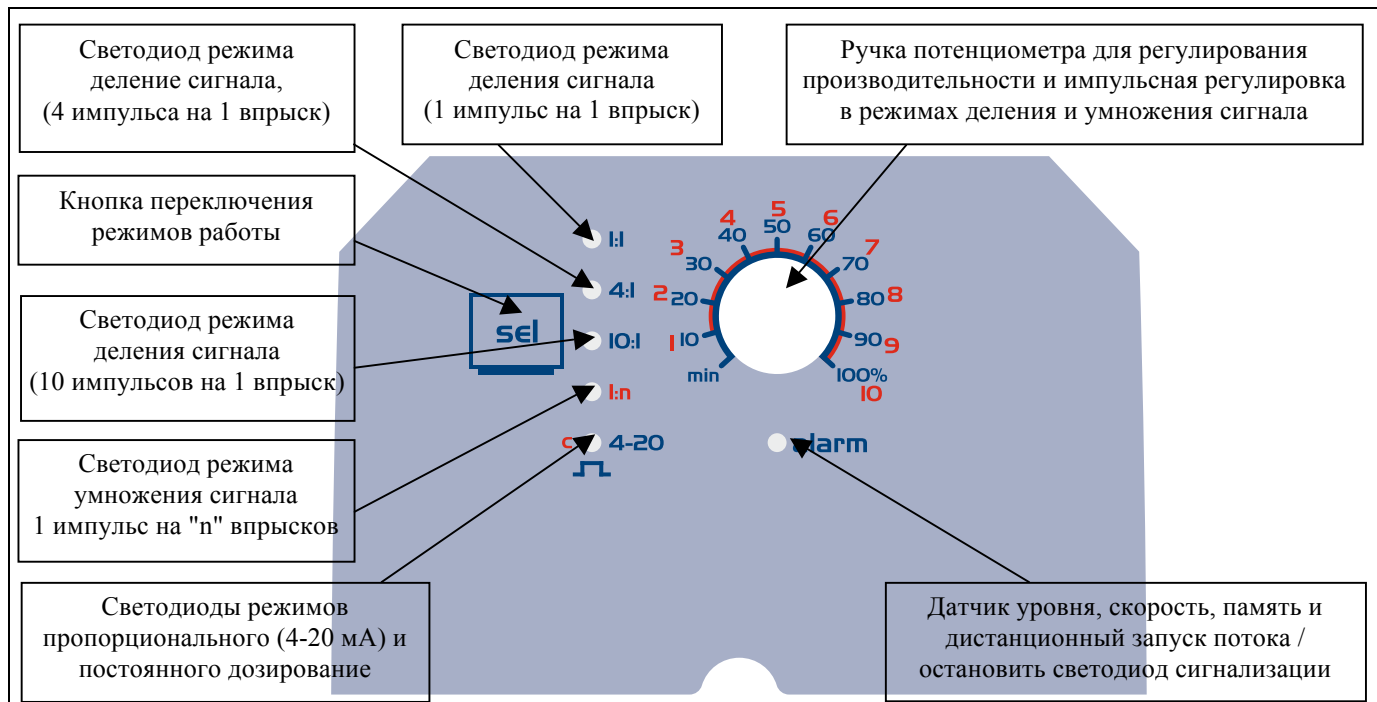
Светодиод режима деление сигнала, (4 импульса на 1 впрыск)

Светодиод режима деления сигнала (1 импульс на 1 впрыск)

Ручка потенциометра для регулирования производительности и импульсная регулировка в режимах деления и умножения сигнала

Кнопка переключения режимов работы

Светодиод режима деления сигнала (10 импульсов на 1 впрыск)

Светодиод режима умножения сигнала 1 импульс на "n" впрысков

Светодиоды режимов пропорционального (4-20 мА) и постоянного дозирование

Датчик уровня, скорость, память и дистанционный запуск потока / остановить светодиод сигнализации

1:1
4:1
SEL
10:1
1:n
c
4-20

min
1 10
2 20
3 30
4 40
5 50
6 60
7 70
8 80
9 90
100%
10

alarm